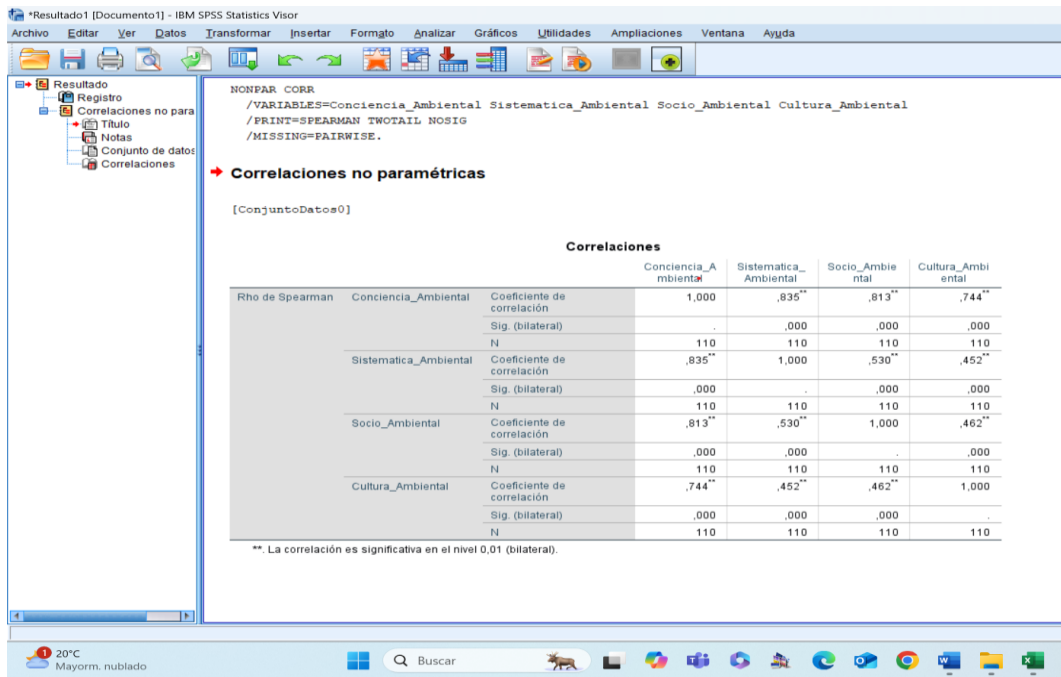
*Resultado1 [Documento1] - IBM SPSS Statistics Visor

Archivo Editar Ver Datos Transformar Insertar Formato Analizar Gráficos Utilidades Ampliaciones Ventana Ayuda

Resultado
Registro
Correlaciones no para
Título
Notas
Conjunto de datos
Correlaciones

NONPAR CORR
/VARIABLES=Conciencia_Ambiental Sistematica_Ambiental Socio_Ambiental Cultura_Ambiental
/PRINT=SPEARMAN TWOTAIL NOSIG
/MISSING=PAIRWISE.

Correlaciones no paramétricas

[ConjuntoDatos0]

Correlaciones

| | | | Conciencia_Ambiental | Sistematica_Ambiental | Socio_Ambiental | Cultura_Ambiental |
|---|---|---|---|---|---|---|
| Rho de Spearman | Conciencia_Ambiental | Coeficiente de correlación | 1,000 | ,835** | ,813** | ,744** |
| | | Sig. (bilateral) | . | ,000 | ,000 | ,000 |
| | | N | 110 | 110 | 110 | 110 |
| | Sistematica_Ambiental | Coeficiente de correlación | ,835** | 1,000 | ,530** | ,452** |
| | | Sig. (bilateral) | ,000 | . | ,000 | ,000 |
| | | N | 110 | 110 | 110 | 110 |
| | Socio_Ambiental | Coeficiente de correlación | ,813** | ,530** | 1,000 | ,462** |
| | | Sig. (bilateral) | ,000 | ,000 | . | ,000 |
| | | N | 110 | 110 | 110 | 110 |
| | Cultura_Ambiental | Coeficiente de correlación | ,744** | ,452** | ,462** | 1,000 |
| | | Sig. (bilateral) | ,000 | ,000 | ,000 | . |
| | | N | 110 | 110 | 110 | 110 |

**. La correlación es significativa en el nivel 0,01 (bilateral).

20°C
Mayorm. nublado
Buscar